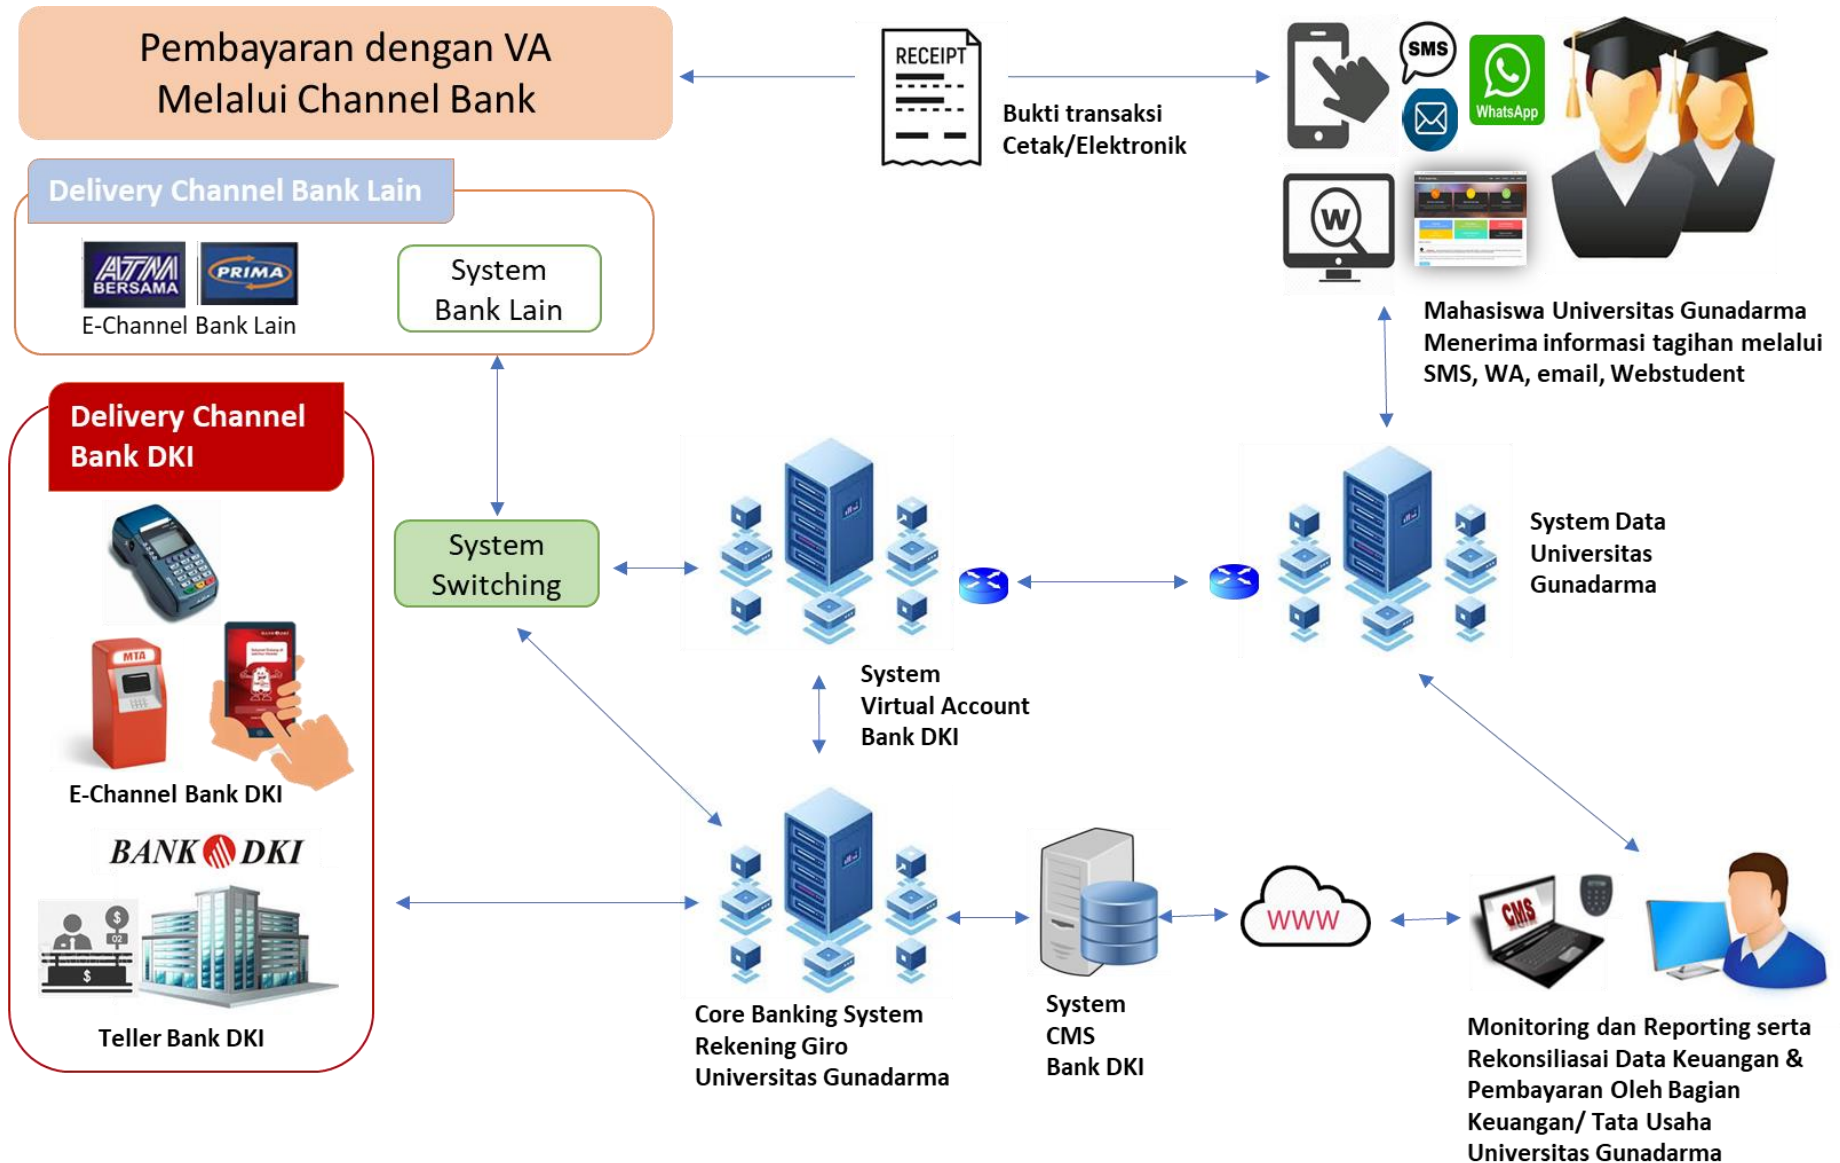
Pembayaran dengan VA Melalui Channel Bank

RECEIPT

Bukti transaksi Cetak/Elektronik

SMS

WhatsApp

W

Delivery Channel Bank Lain

ATM BERSAMA

PRIMA

E-Channel Bank Lain

System Bank Lain

Mahasiswa Universitas Gunadarma Menerima informasi tagihan melalui SMS, WA, email, Webstudent

Delivery Channel Bank DKI

System Switching

System Data Universitas Gunadarma

MTA

System Virtual Account Bank DKI

E-Channel Bank DKI

BANK DKI

$

WWW

CMS

Teller Bank DKI

Core Banking System Rekening Giro Universitas Gunadarma

System CMS Bank DKI

Monitoring dan Reporting serta Rekonsiliasai Data Keuangan & Pembayaran Oleh Bagian Keuangan/ Tata Usaha Universitas Gunadarma